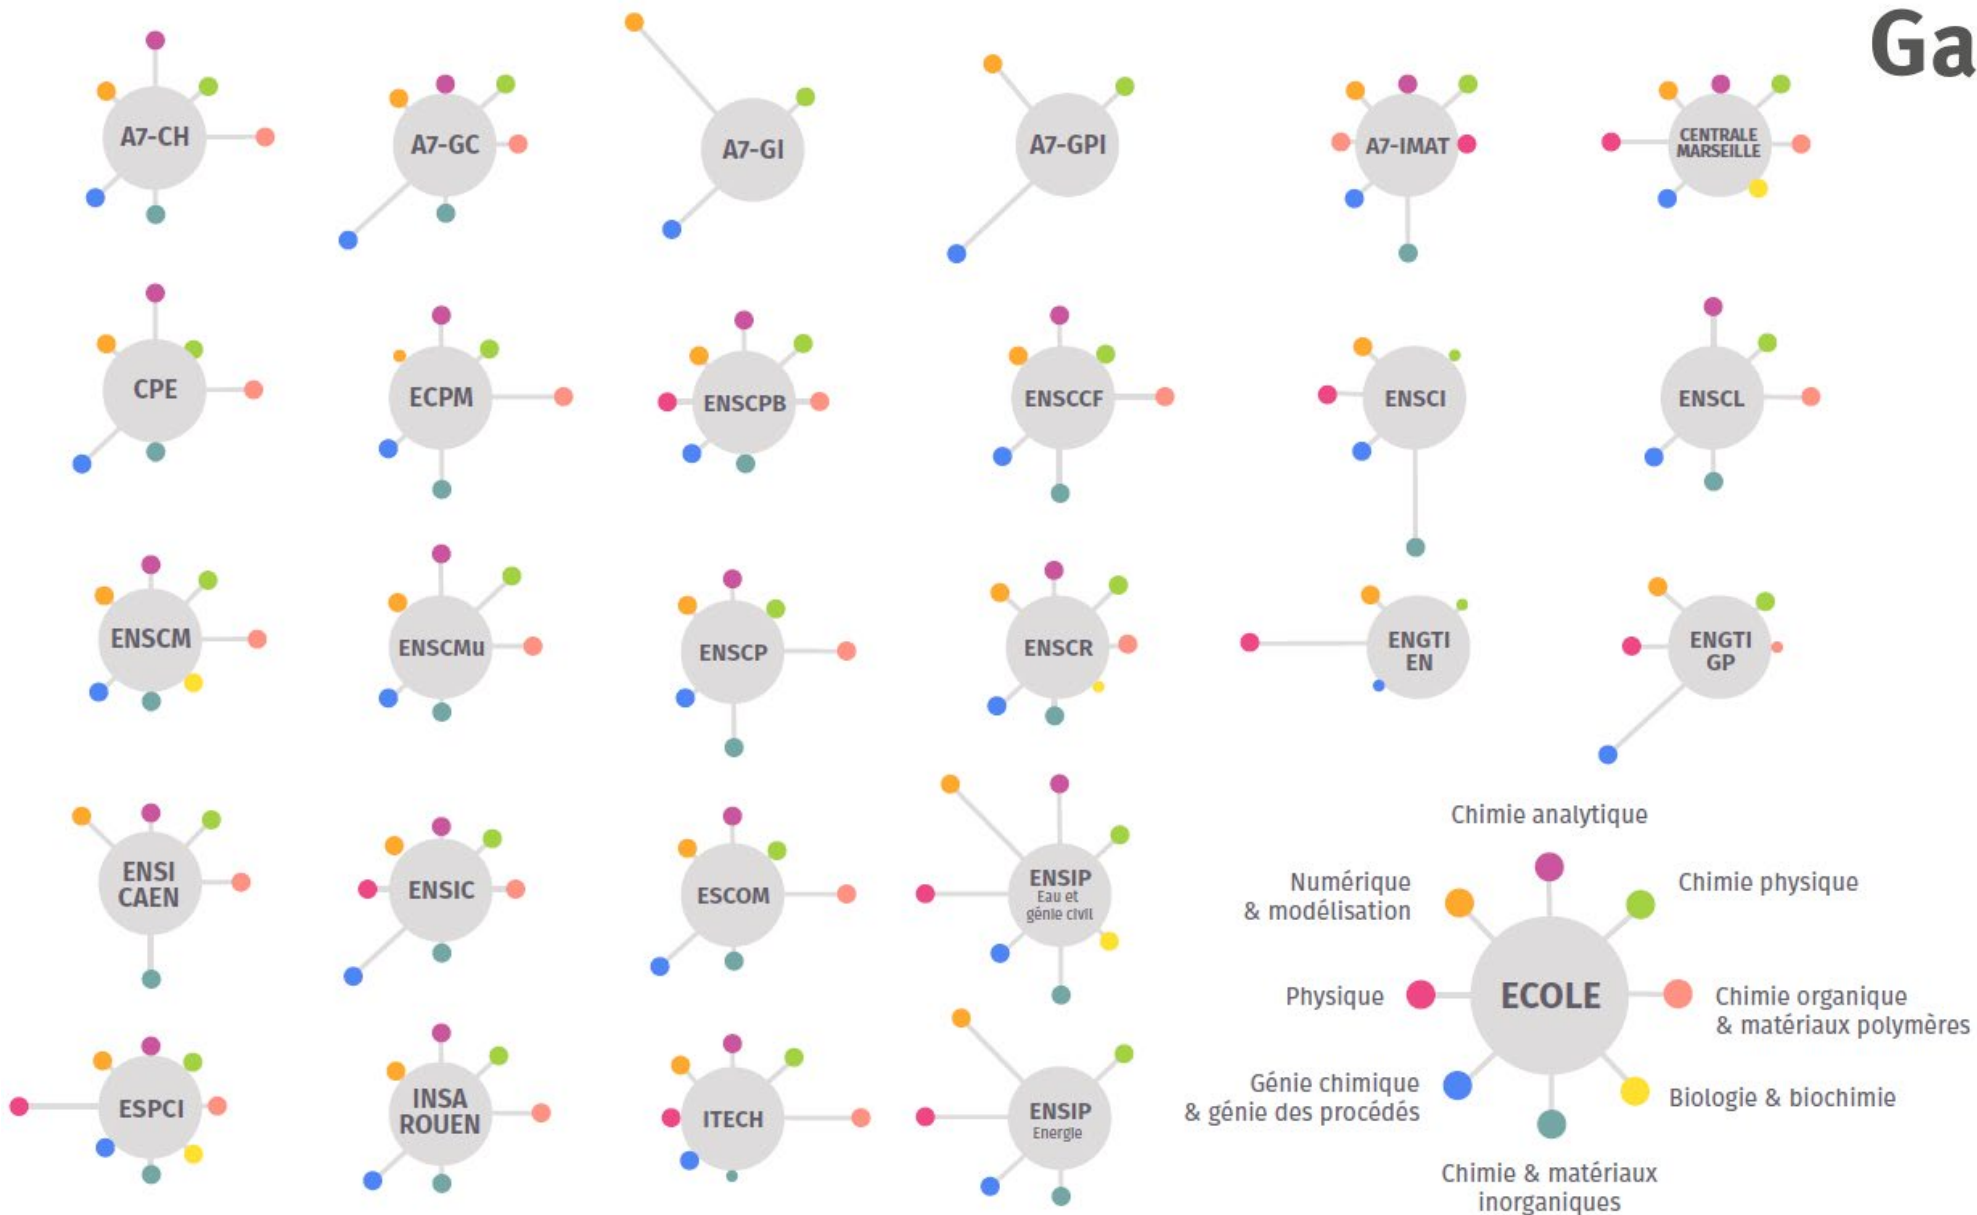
Ga

A7-CH
A7-GC
A7-GI
A7-GPI
A7-IMAT
CENTRALE MARSEILLE

CPE
ECPM
ENSCPB
ENSCCF
ENSCI
ENSCL

ENSCM
ENSCMu
ENSCP
ENSCR
ENGTI EN
ENGTI GP

ENSI CAEN
ENSIC
ESCOM
ENSIP Eau et génie civil

ESPCI
INSA ROUEN
ITECH
ENSIP Energie

Chimie analytique
Numérique & modélisation
Chimie physique
Physique
ECOLE
Chimie organique & matériaux polymères
Génie chimique & génie des procédés
Biologie & biochimie
Chimie & matériaux inorganiques